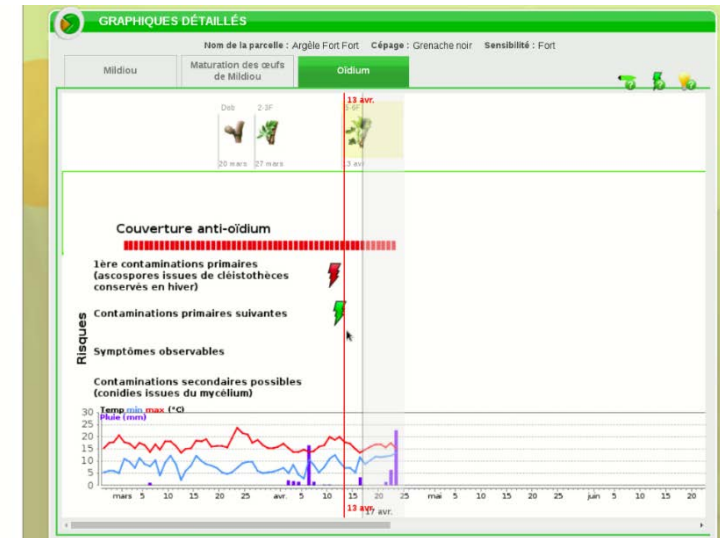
GRAPHIQUES DÉTAILLÉS

Nom de la parcelle : Argèle Fort Fort Cépage : Grenache noir Sensibilité : Fort

Mildiou
Maturation des œufs de Mildiou
Oïdium

13 avr.

Deb 2-3F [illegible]

20 mars 27 mars 3 avr.

Couverture anti-oïdium

1ère contaminations primaires (ascospores issues de cléistothèces conservés en hiver)

Contaminations primaires suivantes

Risques

Symptômes observables

Contaminations secondaires possibles (conidies issues du mycélium)

Temp min max (°C)
Pluie (mm)

30
25
20
15
10
5
0

mars 5 10 15 20 25 avr. 5 10 15 20 25 mai 5 10 15 20 25 juin 5 10 15 20

13 avr.
17 avr.